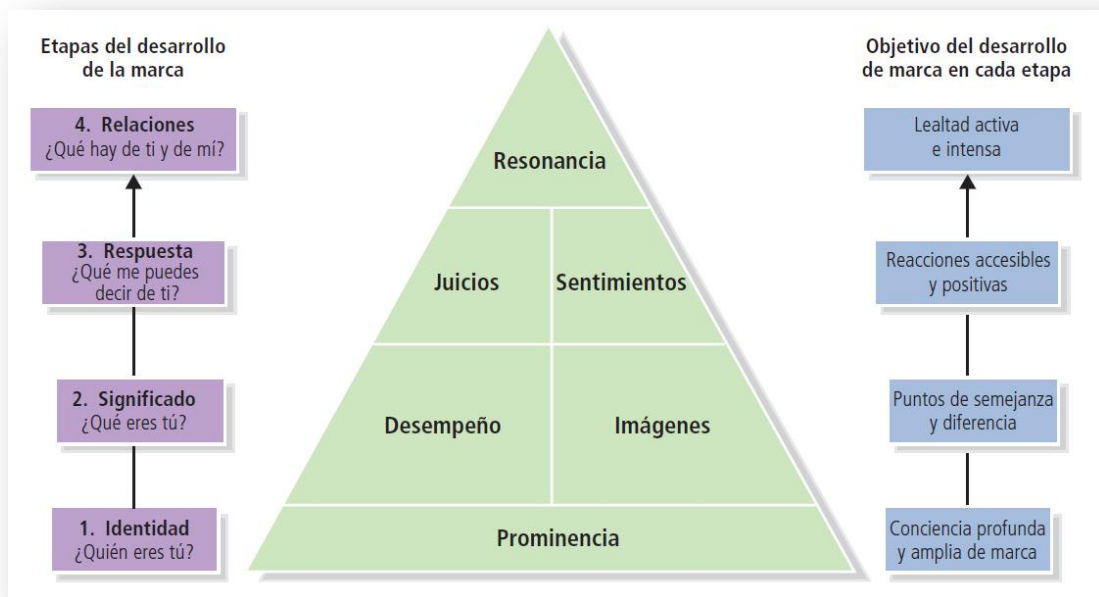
Etapas del desarrollo de la marca

4. Relaciones
¿Qué hay de ti y de mí?

3. Respuesta
¿Qué me puedes decir de ti?

2. Significado
¿Qué eres tú?

1. Identidad
¿Quién eres tú?

Resonancia

Juicios

Sentimientos

Desempeño

Imágenes

Prominencia

Objetivo del desarrollo de marca en cada etapa

Lealtad activa e intensa

Reacciones accesibles y positivas

Puntos de semejanza y diferencia

Conciencia profunda y amplia de marca